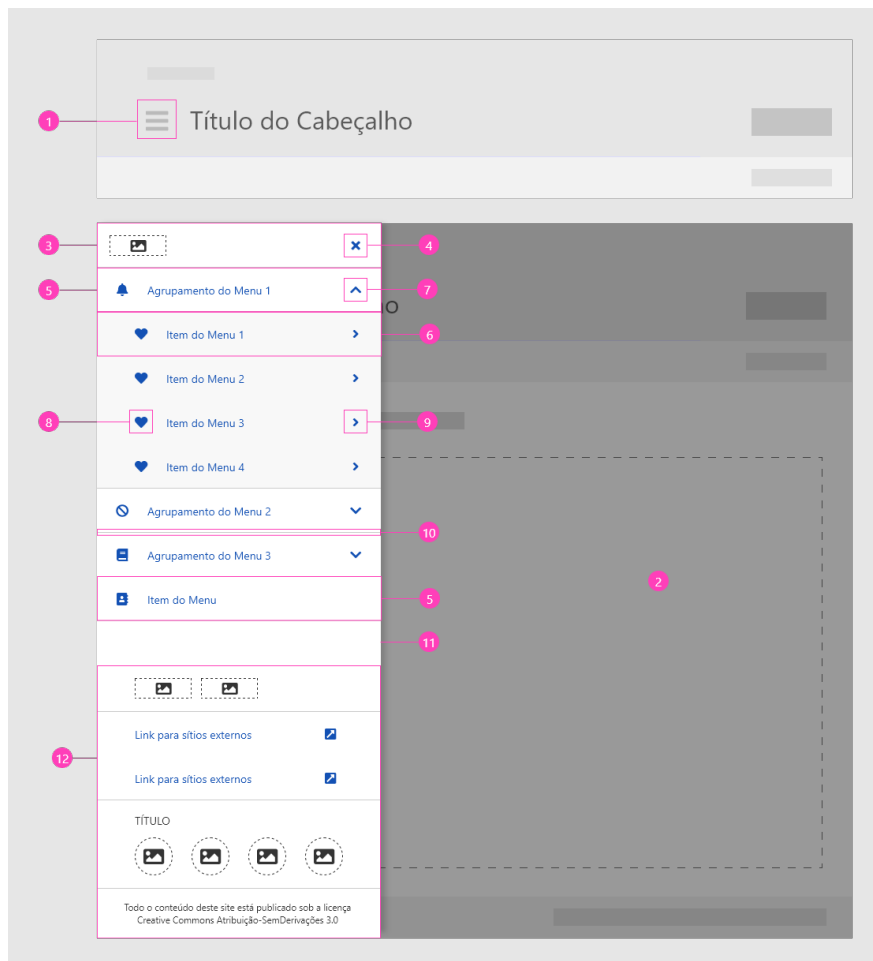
1

Título do Cabeçalho

3

4

5

Agrupamento do Menu 1

7

o

Item do Menu 1

6

Item do Menu 2

8

Item do Menu 3

9

Item do Menu 4

Agrupamento do Menu 2

10

Agrupamento do Menu 3

2

Item do Menu

5

11

12

Link para sítios externos

Link para sítios externos

TÍTULO

Todo o conteúdo deste site está publicado sob a licença Creative Commons Atribuição-SemDerivações 3.0